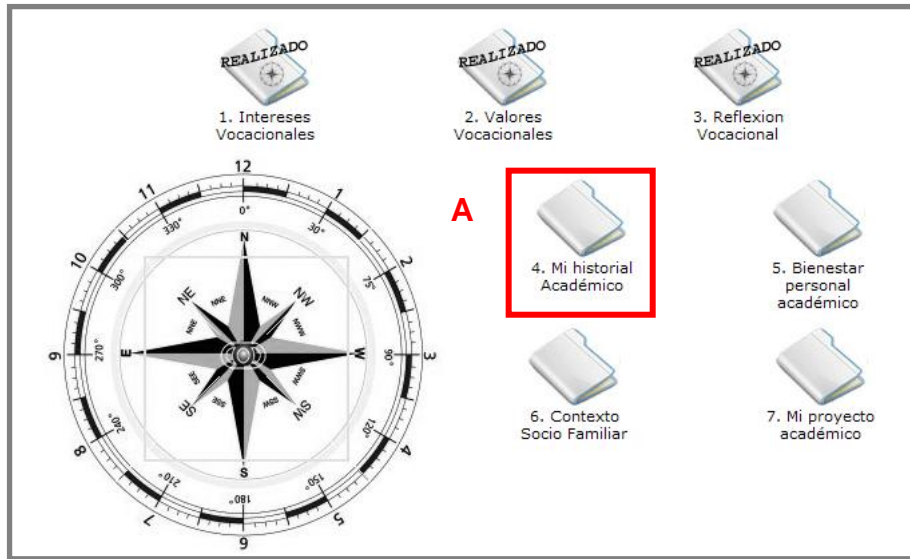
REALIZADO
1. Intereses Vocacionales

REALIZADO
2. Valores Vocacionales

REALIZADO
3. Reflexion Vocacional

12
1
2
3
4
5
6
7
8
9
10
11
0°
30°
75°
90°
120°
150°
180°
210°
240°
270°
300°
330°
N
NE
NW
E
W
S
SE
SW
NNE
NNW
ENE
WNW
ESE
WSW
SSE
SSW

A

4. Mi historial Académico

5. Bienestar personal académico

6. Contexto Socio Familiar

7. Mi proyecto académico